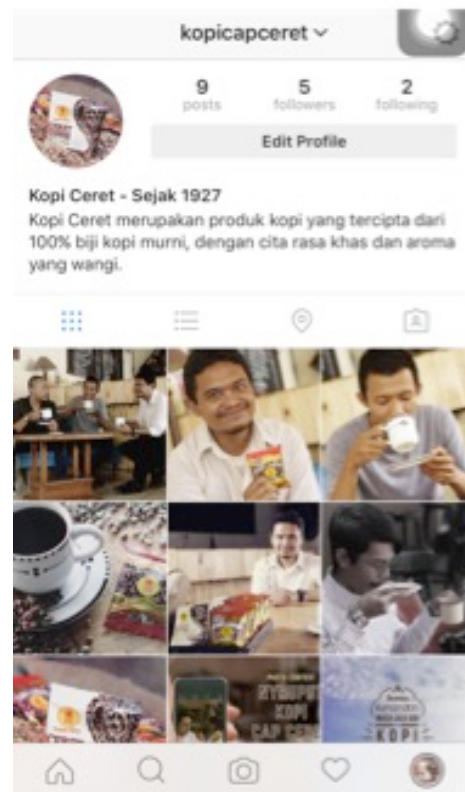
kopicapceret ˅

9
posts

5
followers

2
following

Edit Profile

Kopi Ceret - Sejak 1927
Kopi Ceret merupakan produk kopi yang tercipta dari 100% biji kopi murni, dengan cita rasa khas dan aroma yang wangi.

KOPI
CAP CER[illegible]

KOPI